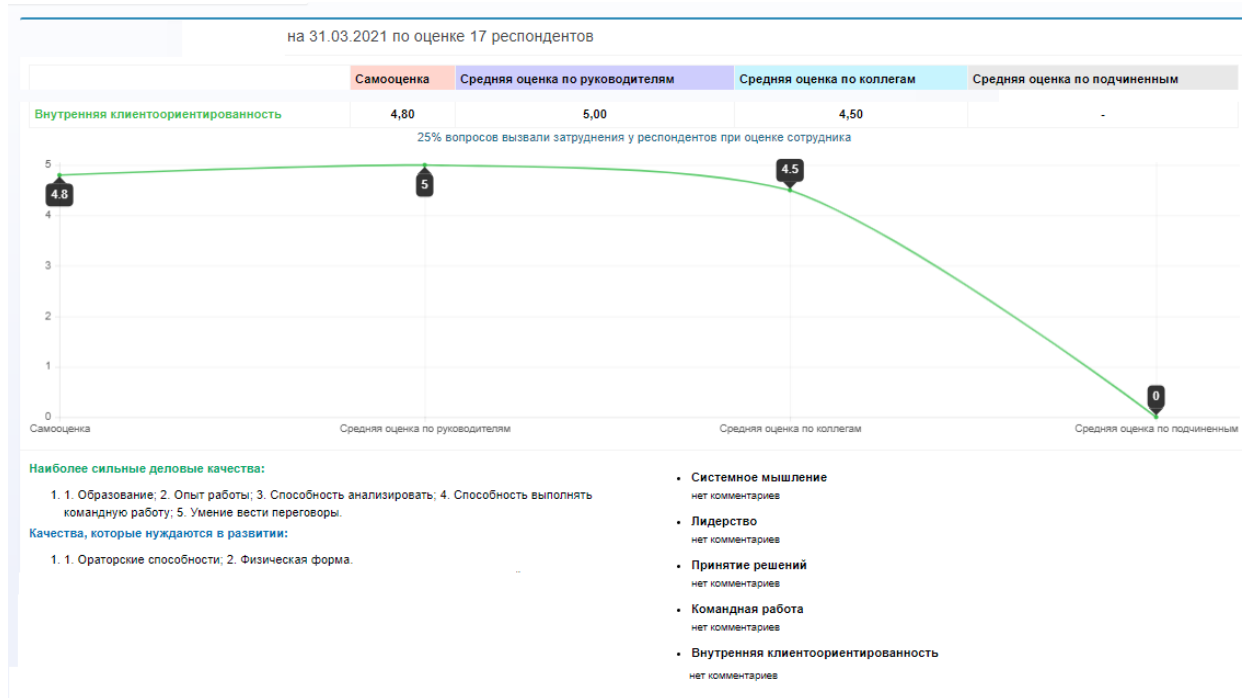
на 31.03.2021 по оценке 17 респондентов

| | Самооценка | Средняя оценка по руководителям | Средняя оценка по коллегам | Средняя оценка по подчиненным |
|---|---|---|---|---|
| Внутренняя клиентоориентированность | 4,80 | 5,00 | 4,50 | - |

25% вопросов вызвали затруднения у респондентов при оценке сотрудника

5
4
3
2
1
0

4.8
5
4.5
0

Самооценка
Средняя оценка по руководителям
Средняя оценка по коллегам
Средняя оценка по подчиненным

Наиболее сильные деловые качества:

1. 1. Образование; 2. Опыт работы; 3. Способность анализировать; 4. Способность выполнять командную работу; 5. Умение вести переговоры.

Качества, которые нуждаются в развитии:

1. 1. Ораторские способности; 2. Физическая форма.

• Системное мышление
нет комментариев

• Лидерство
нет комментариев

• Принятие решений
нет комментариев

• Командная работа
нет комментариев

• Внутренняя клиентоориентированность
нет комментариев